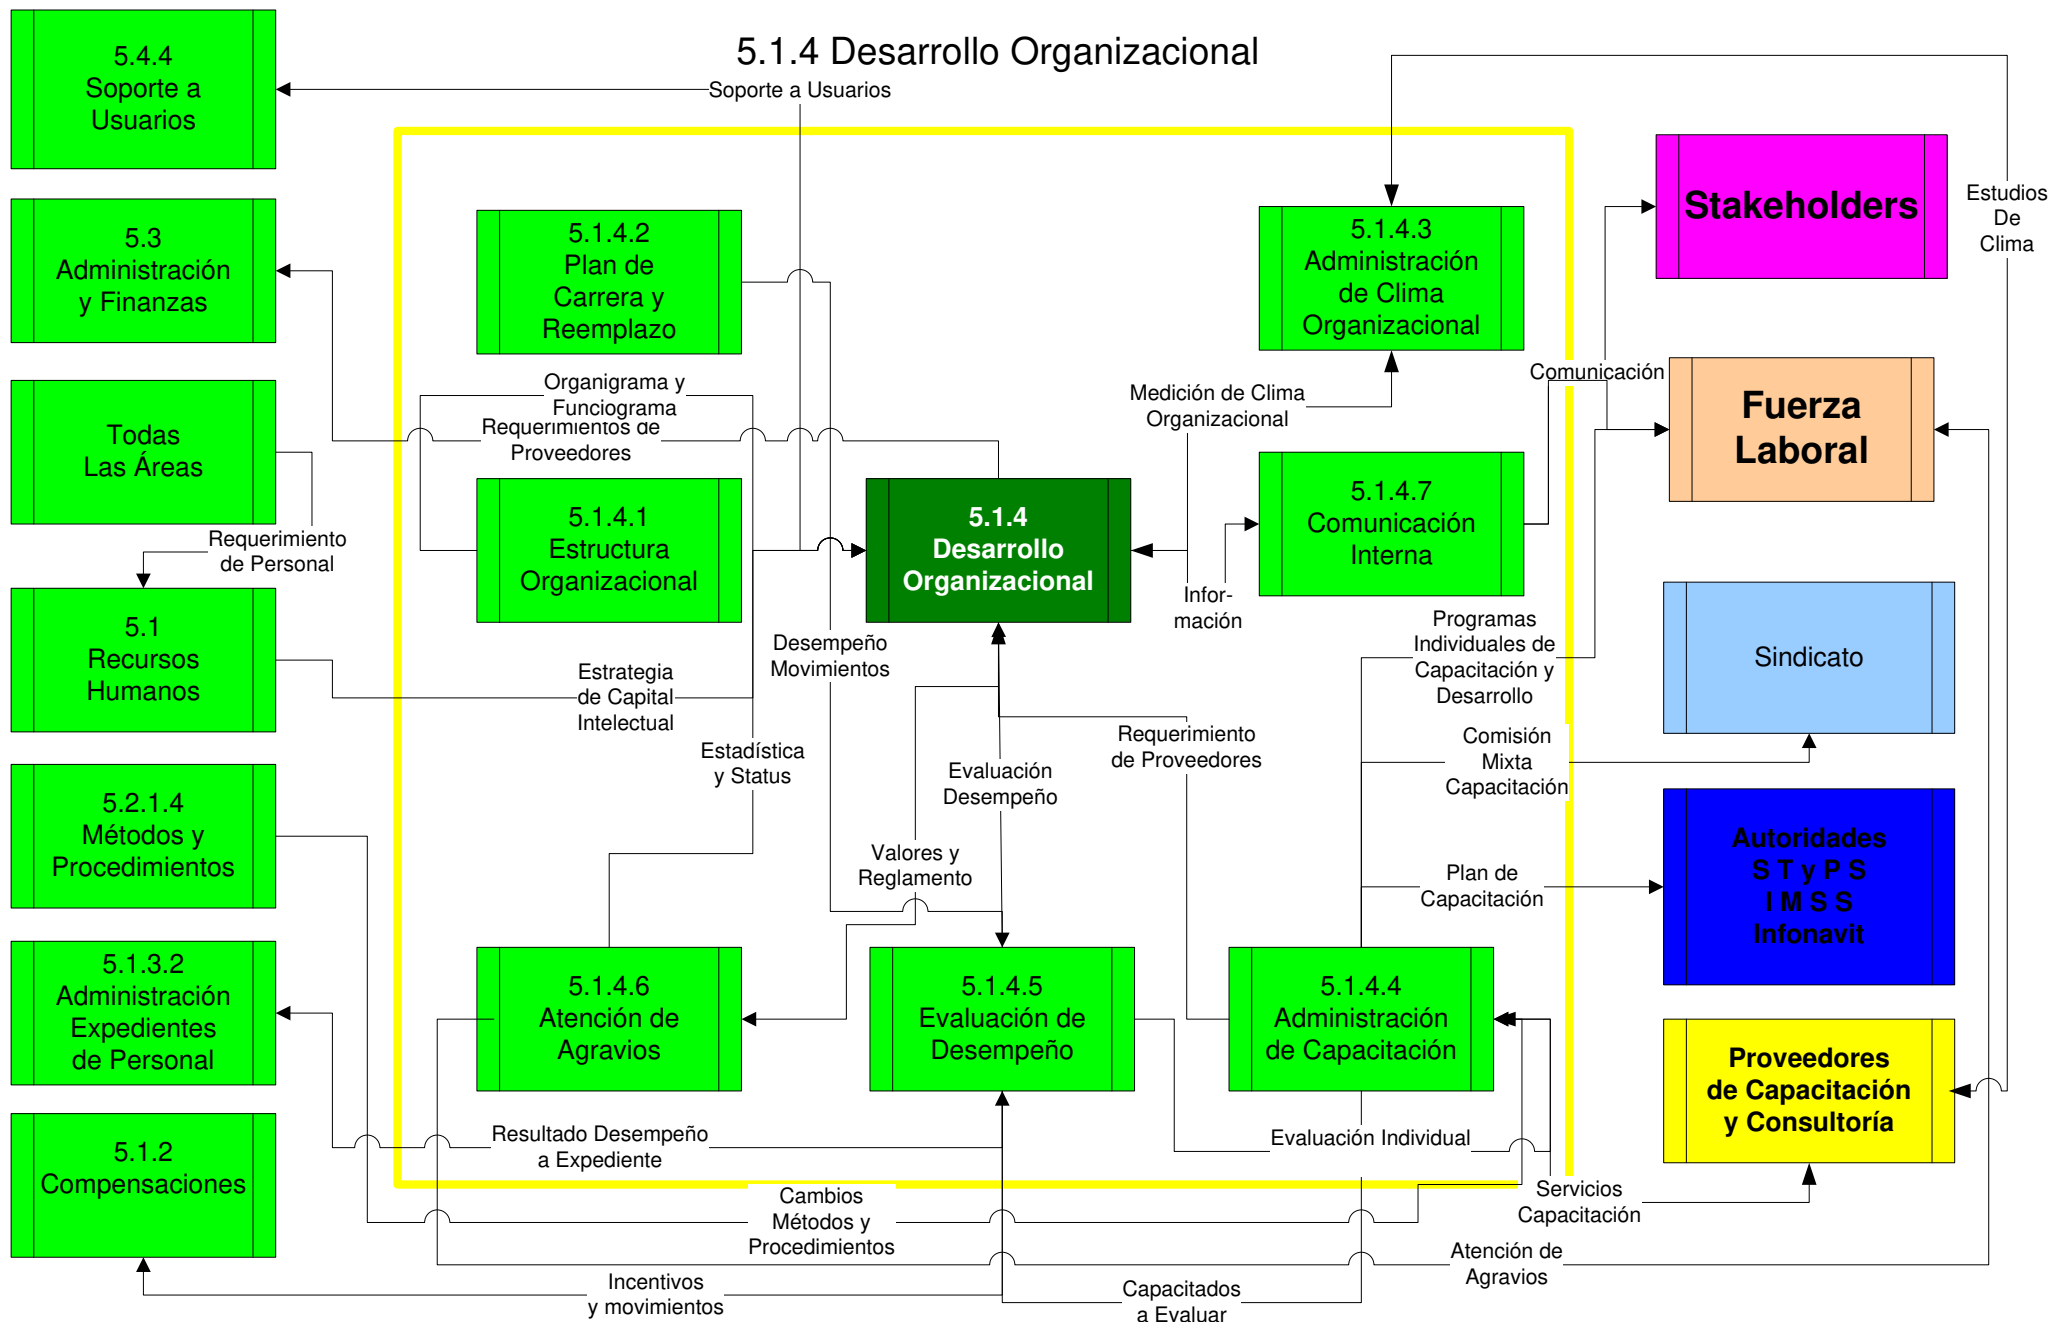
5.1.4 Desarrollo Organizacional

5.4.4 Soporte a Usuarios

Soporte a Usuarios

5.3 Administración y Finanzas

Todas Las Áreas

Requerimiento de Personal

5.1 Recursos Humanos

5.2.1.4 Métodos y Procedimientos

5.1.3.2 Administración Expedientes de Personal

5.1.2 Compensaciones

5.1.4.2 Plan de Carrera y Reemplazo

Organigrama y Funciograma

Requerimientos de Proveedores

5.1.4.1 Estructura Organizacional

5.1.4 Desarrollo Organizacional

Desempeño Movimientos

Estrategia de Capital Intelectual

Estadística y Status

Evaluación Desempeño

Valores y Reglamento

5.1.4.6 Atención de Agravios

5.1.4.5 Evaluación de Desempeño

Resultado Desempeño a Expediente

Cambios Métodos y Procedimientos

Incentivos y movimientos

Capacitados a Evaluar

5.1.4.3 Administración de Clima Organizacional

Medición de Clima Organizacional

Infor-mación

5.1.4.7 Comunicación Interna

Requerimiento de Proveedores

Programas Individuales de Capacitación y Desarrollo

Comisión Mixta Capacitación

Plan de Capacitación

5.1.4.4 Administración de Capacitación

Evaluación Individual

Servicios Capacitación

Atención de Agravios

Comunicación

Stakeholders

Estudios De Clima

Fuerza Laboral

Sindicato

Autoridades S T y P S I M S S Infonavit

Proveedores de Capacitación y Consultoría